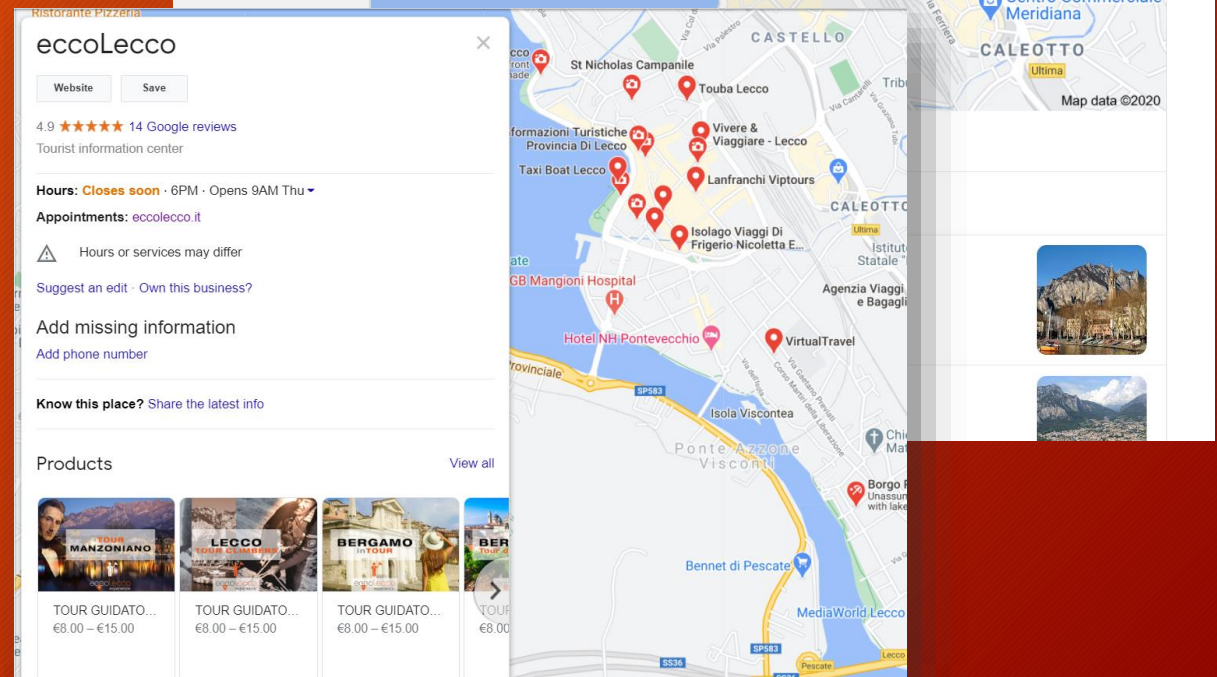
Ristorante Pizzeria

eccoLecco

Website Save

4.9 ★★★★★ 14 Google reviews

Tourist information center

Hours: Closes soon · 6PM · Opens 9AM Thu

Appointments: eccolecco.it

Hours or services may differ

Suggest an edit · Own this business?

Add missing information

Add phone number

Know this place? Share the latest info

Products View all

TOUR MANZONIANO

LECCO TOUR CLIMBERS

BERGAMO in TOUR

BER

TOUR GUIDATO...
€8.00 – €15.00

TOUR GUIDATO...
€8.00 – €15.00

TOUR GUIDATO...
€8.00 – €15.00

TOUR
€8.00

CASTELLO
St Nicholas Campanile
Touba Lecco
Vivere & Viaggiare - Lecco
formazioni Turistiche Provincia Di Lecco
Taxi Boat Lecco
Lanfranchi Viptours
CALEOTTO
Ultima
Isolago Viaggi Di Frigerio Nicoletta E...
Istituto Statale
Agenzia Viaggi e Bagagli
GB Mangioni Hospital
Hotel NH Pontevecchio
VirtualTravel
Provinciale
SP583
Isola Viscontea
Ponte Azzone Visconti
Chi
Borgo Unassum with lake
Bennet di Pescate
MediaWorld Lecco
SS36
SP583
Pescate
Lecco
Via Palestro
Tribu
Via Gaetano Previati
Corso Martiri della Liberazione

Centro Commerciale Meridiana
CALEOTTO
Ultima
Map data ©2020